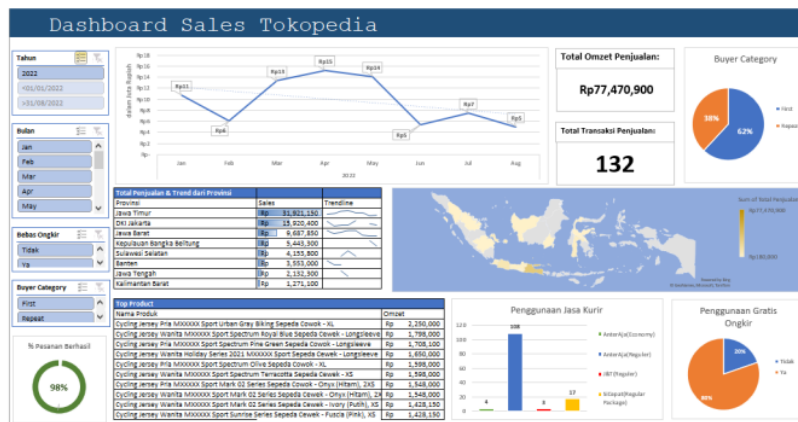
Dashboard Sales Tokopedia

Tahun
2022
<01/01/2022
>31/08/2022

Bulan
Jan
Feb
Mar
Apr
May

Bebas Ongkir
Tidak
Ya

Buyer Category
First
Repeat

% Pesanan Berhasil
98%

Rp18
Rp16
Rp14
Rp12
Rp10
Rp8
Rp6
Rp4
Rp2
Rp-
dalam Juta Rupiah
Rp11
Rp6
Rp13
Rp15
Rp14
Rp5
Rp7
Rp5
Jan Feb Mar Apr May Jun Jul Aug
2022

Total Omzet Penjualan:
Rp77,470,900

Total Transaksi Penjualan:
132

Buyer Category
38%
62%
First
Repeat

Total Penjualan & Trend dari Provinsi

| Provinsi | Sales | Trendline |
|---|---|---|
| Jawa Timur | Rp 31,921,150 | |
| DKI Jakarta | Rp 15,920,400 | |
| Jawa Barat | Rp 9,687,850 | |
| Kepulauan Bangka Belitung | Rp 5,443,300 | |
| Sulawesi Selatan | Rp 4,155,800 | |
| Banten | Rp 3,553,000 | |
| Jawa Tengah | Rp 2,152,500 | |
| Kalimantan Barat | Rp 1,271,100 | |

Sum of Total Penjualan
Rp31,870,900
Rp1,180,000

Top Product

| Nama Produk | Omzet |
|---|---|
| Cycling Jersey Pria MXXXXX Sport Urban Grey Biking Sepeda Cowok - XL | Rp 2,250,000 |
| Cycling Jersey Wanita MXXXXX Sport Spectrum Royal Blue Sepeda Cewek - Longsleeve | Rp 1,798,000 |
| Cycling Jersey Pria MXXXXX Sport Spectrum Pine Green Sepeda Cowok - Longsleeve | Rp 1,708,100 |
| Cycling Jersey Wanita Holiday Series 2021 MXXXXX Sport Sepeda Cewek - Longsleeve | Rp 1,650,000 |
| Cycling Jersey Pria MXXXXX Sport Spectrum Olive Sepeda Cowok - XL | Rp 1,598,000 |
| Cycling Jersey Pria MXXXXX Sport Spectrum Terracotta Sepeda Cowok - XS | Rp 1,598,000 |
| Cycling Jersey Pria MXXXXX Sport Mark 02 Series Sepeda Cowok - Onyx (Hitam), 2XS | Rp 1,548,000 |
| Cycling Jersey Wanita MXXXXX Sport Mark 02 Series Sepeda Cewek - Onyx (Hitam), 2X | Rp 1,548,000 |
| Cycling Jersey Wanita MXXXXX Sport Mark 02 Series Sepeda Cewek - Ivory (Putih), XS | Rp 1,428,150 |
| Cycling Jersey Wanita MXXXXX Sport Sunrise Series Sepeda Cewek - Fuscia (Pink), XS | Rp 1,428,150 |

Penggunaan Jasa Kurir
120
100
80
60
40
20
0
4
108
2
17
AnterAja(Economy)
AnterAja(Regular)
J&T (Regular)
SiCepat(Regular Package)

Penggunaan Gratis Ongkir
20%
80%
Tidak
Ya